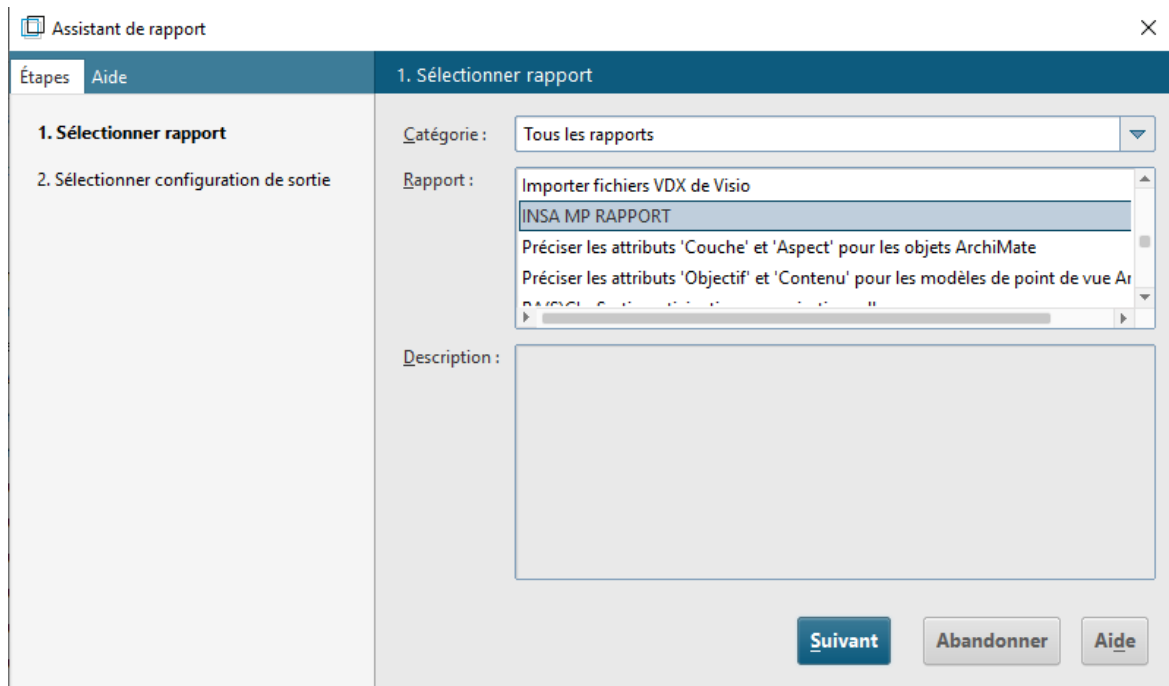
Assistant de rapport

Étapes Aide

1. Sélectionner rapport

1. Sélectionner rapport

2. Sélectionner configuration de sortie

Catégorie : Tous les rapports

Rapport :

Importer fichiers VDX de Visio

INSA MP RAPPORT

Préciser les attributs 'Couche' et 'Aspect' pour les objets ArchiMate

Préciser les attributs 'Objectif' et 'Contenu' pour les modèles de point de vue Ar

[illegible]

Description :

Suivant

Abandonner

Aide